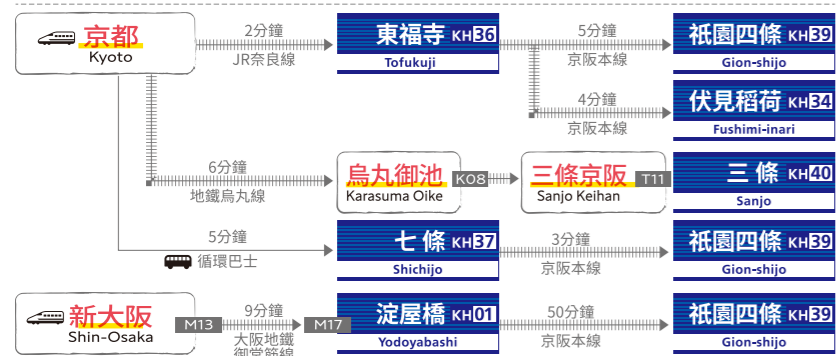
京都
Kyoto

2分鐘
JR奈良線

東福寺 KH36
Tofukuji

5分鐘
京阪本線

祇園四條 KH39
Gion-shijo

4分鐘
京阪本線

伏見稻荷 KH34
Fushimi-inari

6分鐘
地鐵烏丸線

烏丸御池
Karasuma Oike
KO8

三條京阪
Sanjo Keihan
T11

三 條 KH40
Sanjo

5分鐘
循環巴士

七 條 KH37
Shichijo

3分鐘
京阪本線

祇園四條 KH39
Gion-shijo

新大阪
Shin-Osaka
M13

9分鐘
大阪地鐵
御堂筋線

M17

淀屋橋 KH01
Yodoyabashi

50分鐘
京阪本線

祇園四條 KH39
Gion-shijo